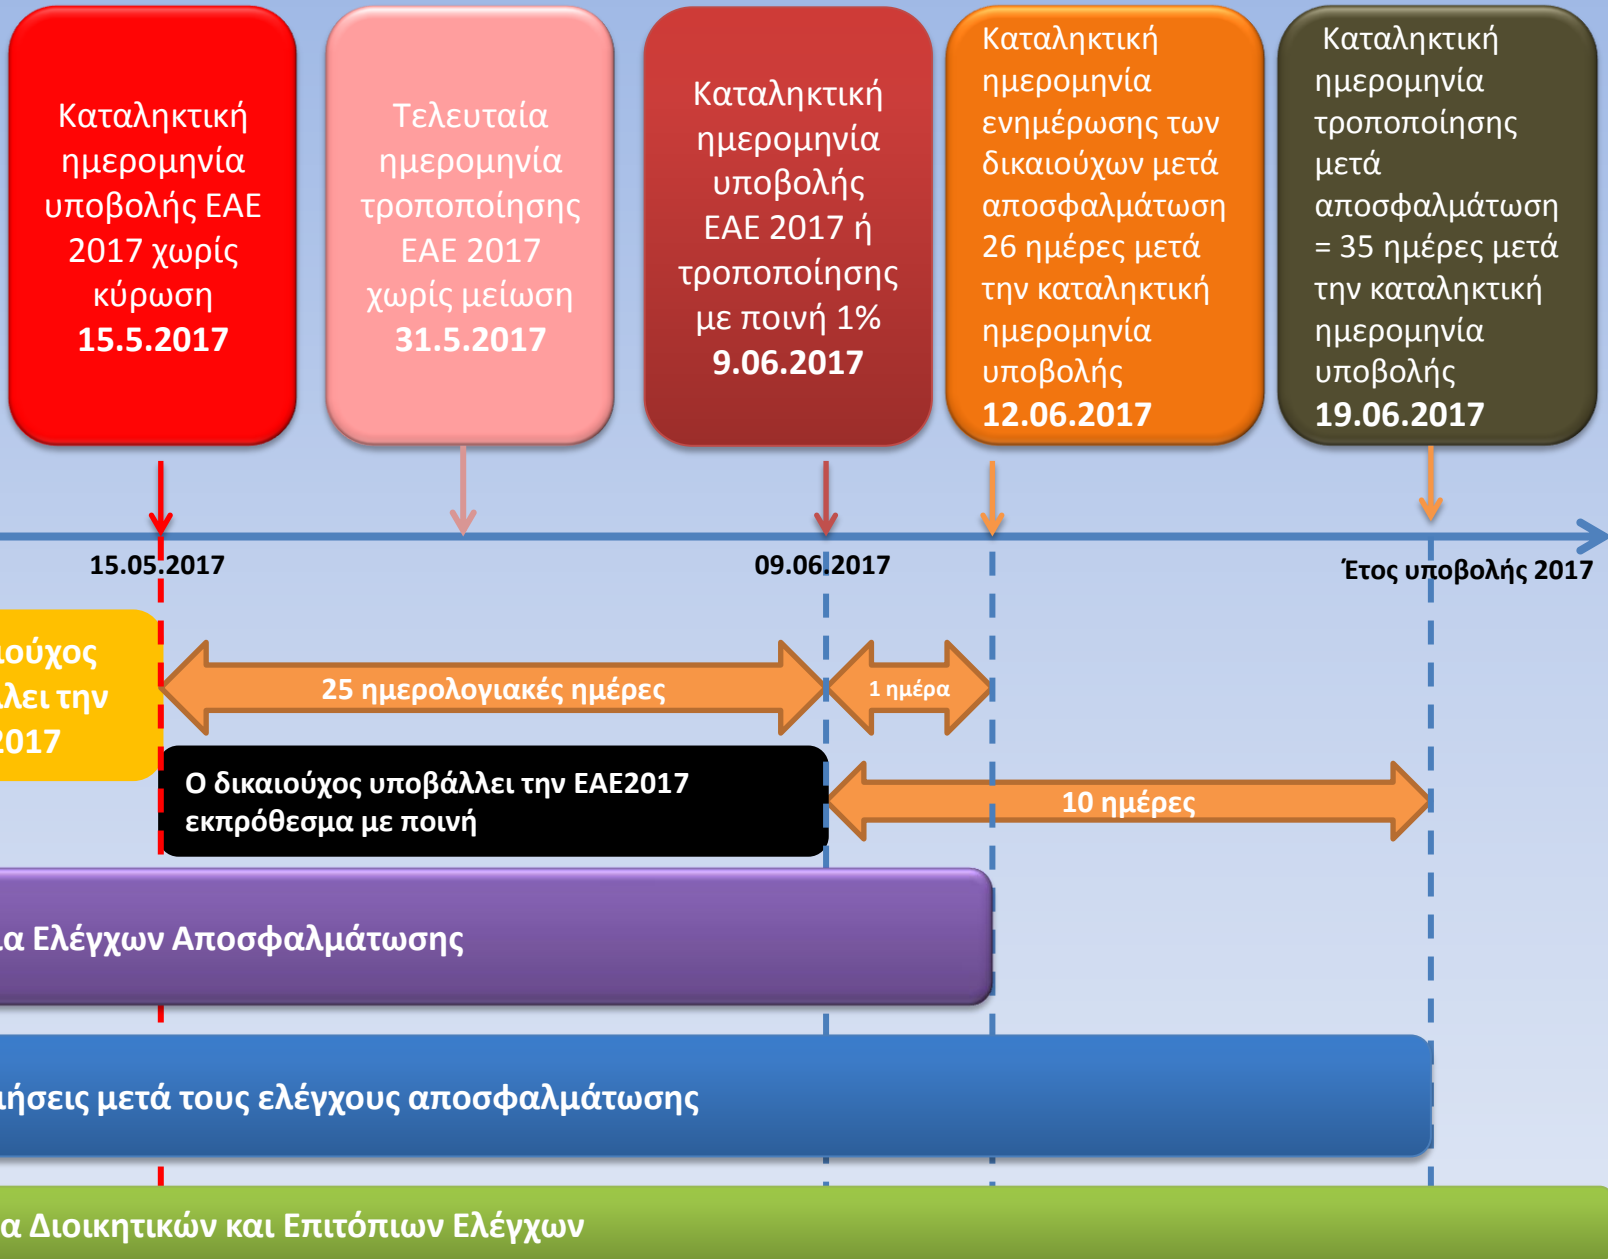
Καταληκτική ημερομηνία υποβολής ΕΑΕ 2017 χωρίς κύρωση
15.5.2017

Τελευταία ημερομηνία τροποποίησης ΕΑΕ 2017 χωρίς μείωση
31.5.2017

Καταληκτική ημερομηνία υποβολής ΕΑΕ 2017 ή τροποποίησης με ποινή 1%
9.06.2017

Καταληκτική ημερομηνία ενημέρωσης των δικαιούχων μετά αποσφαλμάτωση 26 ημέρες μετά την καταληκτική ημερομηνία υποβολής
12.06.2017

Καταληκτική ημερομηνία τροποποίησης μετά αποσφαλμάτωση = 35 ημέρες μετά την καταληκτική ημερομηνία υποβολής
19.06.2017

15.05.2017

09.06.2017

Έτος υποβολής 2017

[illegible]ούχος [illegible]λει την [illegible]017

25 ημερολογιακές ημέρες

1 ημέρα

Ο δικαιούχος υποβάλλει την ΕΑΕ2017 εκπρόθεσμα με ποινή

10 ημέρες

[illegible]α Ελέγχων Αποσφαλμάτωσης

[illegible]ιήσεις μετά τους ελέγχους αποσφαλμάτωσης

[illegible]α Διοικητικών και Επιτόπιων Ελέγχων